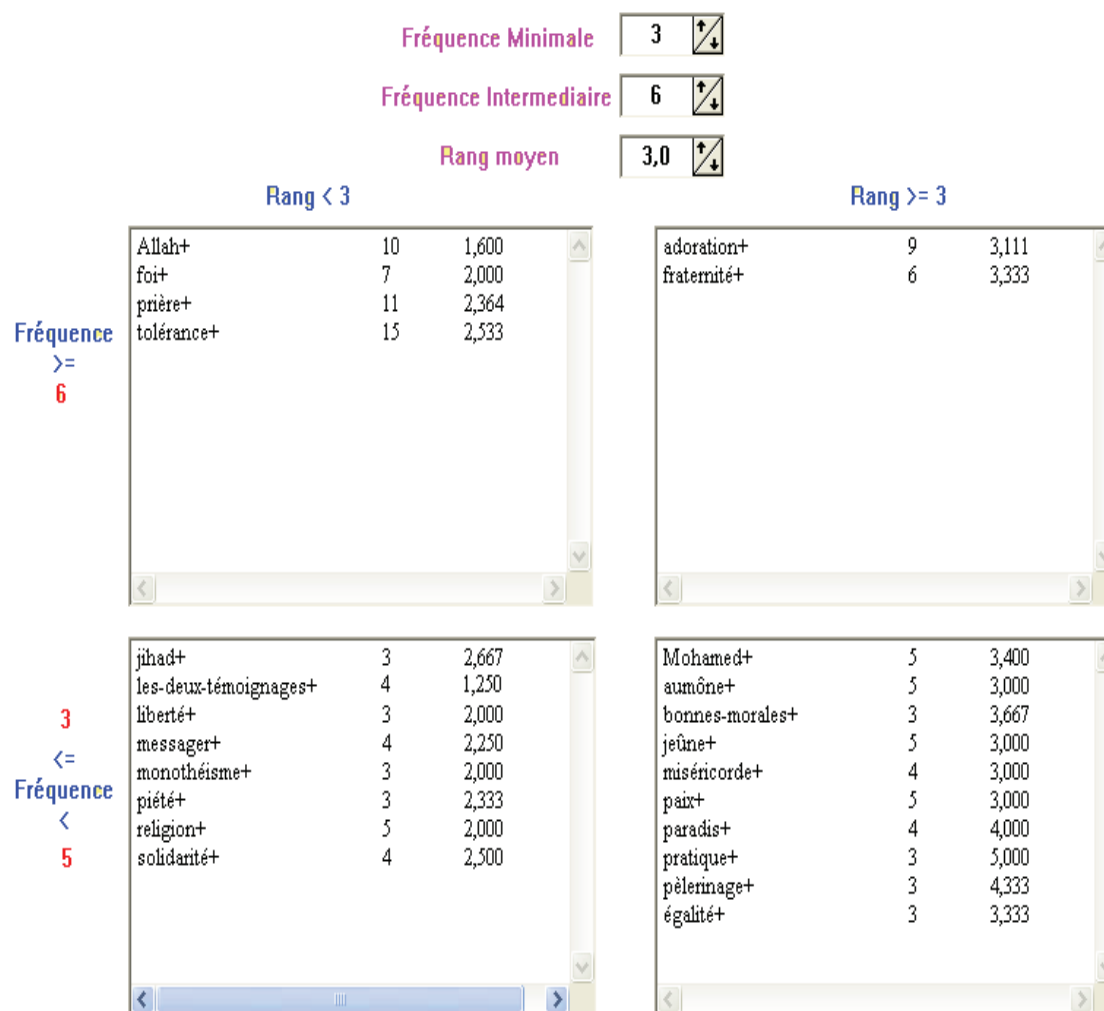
Fréquence Minimale 3

Fréquence Intermediaire 6

Rang moyen 3,0

Rang < 3

Rang >= 3

Fréquence >= 6

| | | |
|---|---|---|
| Allah+ | 10 | 1,600 |
| foi+ | 7 | 2,000 |
| prière+ | 11 | 2,364 |
| tolérance+ | 15 | 2,533 |

| | | |
|---|---|---|
| adoration+ | 9 | 3,111 |
| fraternité+ | 6 | 3,333 |

3 <= Fréquence < 5

| | | |
|---|---|---|
| jihad+ | 3 | 2,667 |
| les-deux-témoignages+ | 4 | 1,250 |
| liberté+ | 3 | 2,000 |
| messager+ | 4 | 2,250 |
| monothéisme+ | 3 | 2,000 |
| piété+ | 3 | 2,333 |
| religion+ | 5 | 2,000 |
| solidarité+ | 4 | 2,500 |

| | | |
|---|---|---|
| Mohamed+ | 5 | 3,400 |
| aumône+ | 5 | 3,000 |
| bonnes-morales+ | 3 | 3,667 |
| jeûne+ | 5 | 3,000 |
| miséricorde+ | 4 | 3,000 |
| paix+ | 5 | 3,000 |
| paradis+ | 4 | 4,000 |
| pratique+ | 3 | 5,000 |
| pèlerinage+ | 3 | 4,333 |
| égalité+ | 3 | 3,333 |